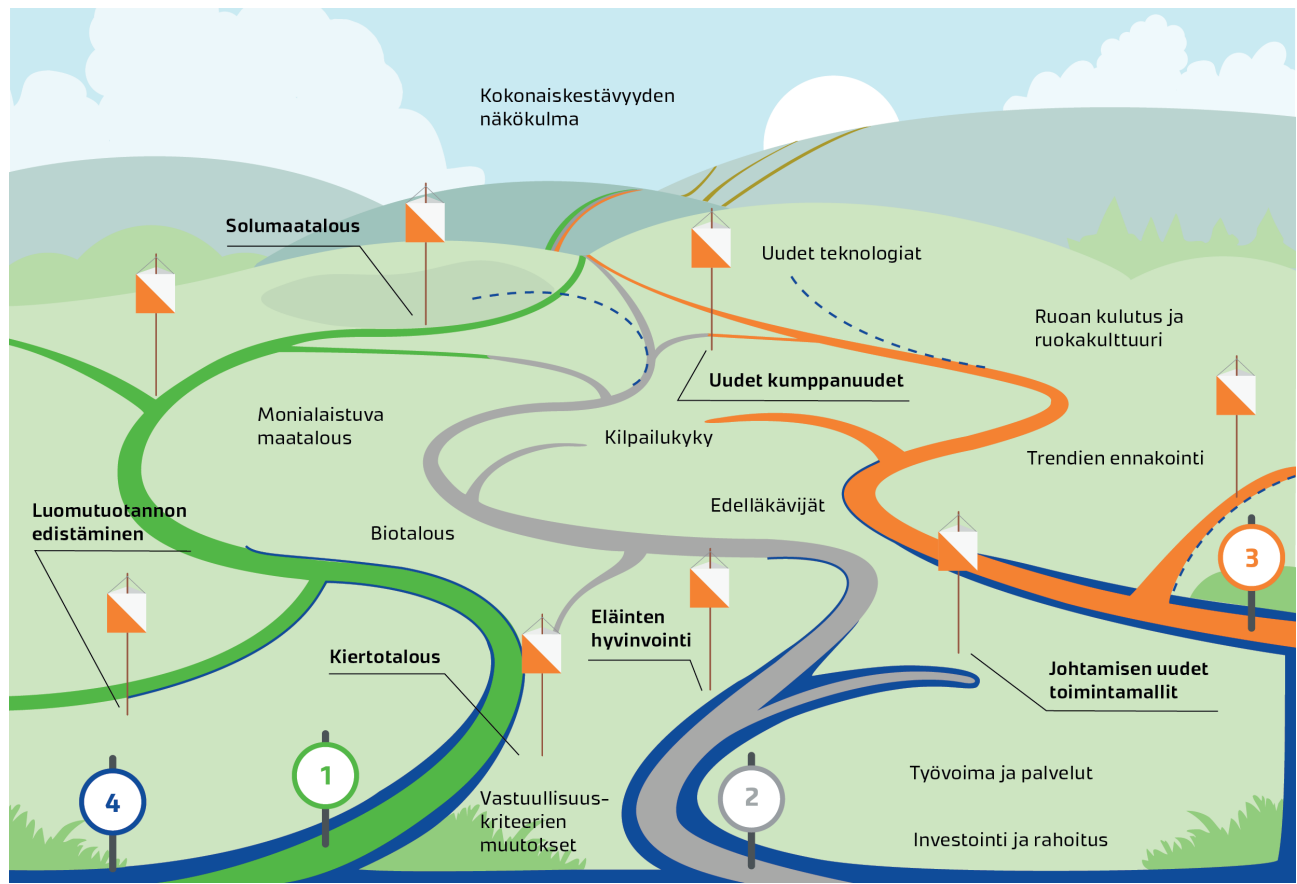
Kokonaiskestävyyden näkökulma

Solumaatalous

Uudet teknologiat

Ruoan kulutus ja ruokakulttuuri

Uudet kumppanuudet

Monialaistuva maatalous

Kilpailukyky

Trendien ennakointi

Luomutuotannon edistäminen

Biotalous

Edelläkävijät

3

Eläinten hyvinvointi

Kiertotalous

Johtamisen uudet toimintamallit

Työvoima ja palvelut

4

1

Vastuullisuuskriteerien muutokset

2

Investointi ja rahoitus